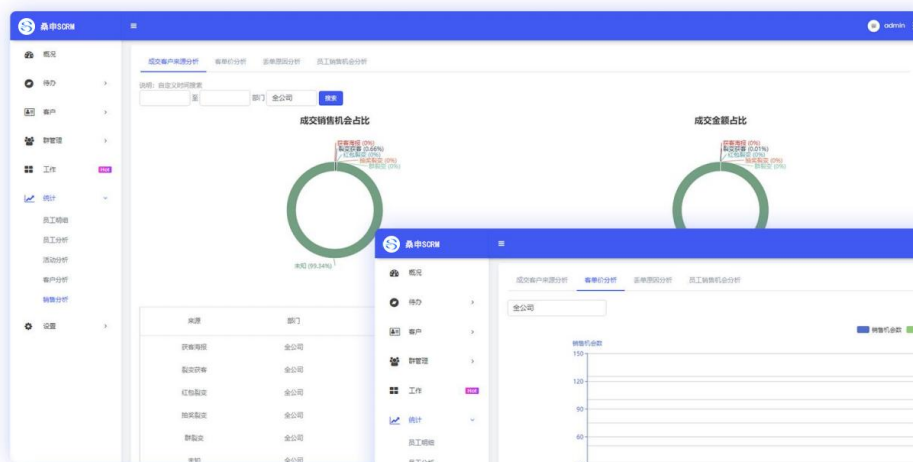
桑串SCRM
≡
admin
概况
待办
客户
群管理
工作
Hot
统计
员工明细
员工分析
活动分析
客户分析
销售分析
设置
成交客户来源分析
客单价分析
丢单原因分析
员工销售机会分析
说明：自定义时间搜索
至
部门
全公司
搜索
成交销售机会占比
获客海报 (0%)
裂变获客 (0.66%)
红包裂变 (0%)
抽奖裂变 (0%)
群裂变 (0%)
未知 (99.34%)
成交金额占比
获客海报 (0%)
裂变获客 (0.01%)
红包裂变 (0%)
抽奖裂变 (0%)
群裂变 (0%)
来源
部门
获客海报
全公司
裂变获客
全公司
红包裂变
全公司
抽奖裂变
全公司
群裂变
全公司
未知
全公司
桑串SCRM
≡
概况
待办
客户
群管理
工作
Hot
统计
员工明细
成交客户来源分析
客单价分析
丢单原因分析
员工销售机会分析
全公司
销售机会数
销售机会数
150
120
90
60